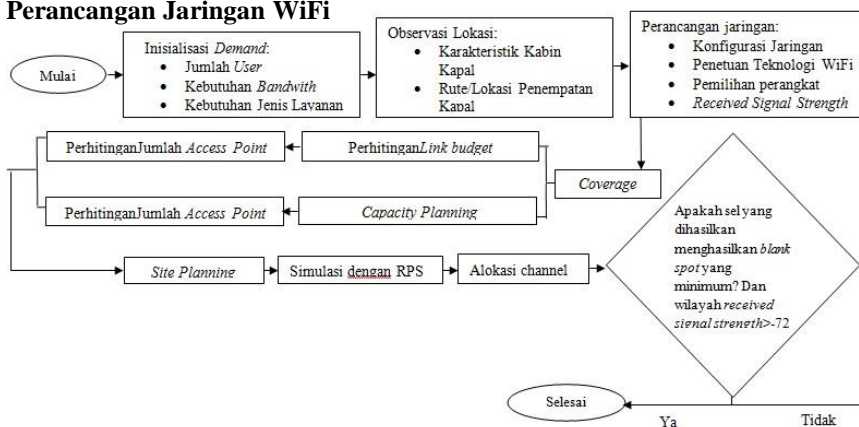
Perancangan Jaringan WiFi

Mulai

Inisialisasi *Demand*:
- Jumlah *User*
- Kebutuhan *Bandwith*
- Kebutuhan Jenis Layanan

Observasi Lokasi:
- Karakteristik Kabin Kapal
- Rute/Lokasi Penempatan Kapal

Perancangan jaringan:
- Konfigurasi Jaringan
- Penetuan Teknologi WiFi
- Pemilihan perangkat
- *Received Signal Strength*

PerhitinganJumlah *Access Point*

Perhitingan*Link budget*

*Coverage*

PerhitinganJumlah *Access Point*

*Capacity Planning*

Apakah sel yang dihasilkan menghasilkan *blank spot* yang minimum? Dan wilayah *received signal strength*>-72

*Site Planning*

Simulasi dengan RPS

Alokasi channel

Selesai

Ya

Tidak